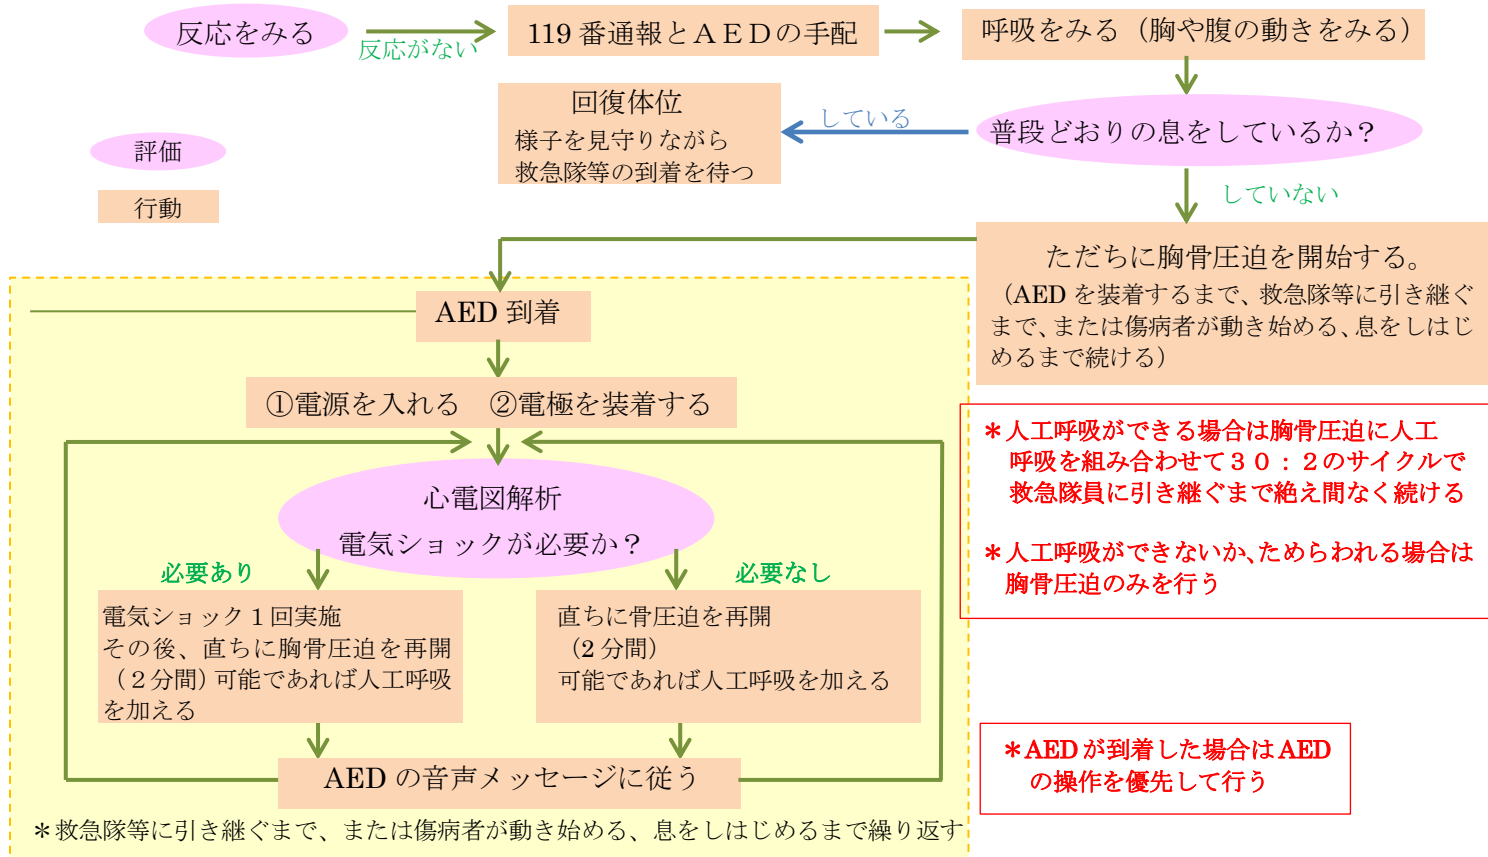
反応をみる

反応がない

119 番通報とＡＥＤの手配

呼吸をみる（胸や腹の動きをみる）

回復体位
様子を見守りながら
救急隊等の到着を待つ

している

普段どおりの息をしているか？

評価

行動

していない

ただちに胸骨圧迫を開始する。
（AED を装着するまで、救急隊等に引き継ぐまで、または傷病者が動き始める、息をしはじめるまで続ける）

AED 到着

①電源を入れる　②電極を装着する

＊人工呼吸ができる場合は胸骨圧迫に人工呼吸を組み合わせて３０：２のサイクルで救急隊員に引き継ぐまで絶え間なく続ける

＊人工呼吸ができないか、ためらわれる場合は胸骨圧迫のみを行う

心電図解析
電気ショックが必要か？

必要あり

必要なし

電気ショック１回実施
その後、直ちに胸骨圧迫を再開（２分間）可能であれば人工呼吸を加える

直ちに骨圧迫を再開（2 分間）
可能であれば人工呼吸を加える

＊AED が到着した場合は AED の操作を優先して行う

AED の音声メッセージに従う

＊救急隊等に引き継ぐまで、または傷病者が動き始める、息をしはじめるまで繰り返す